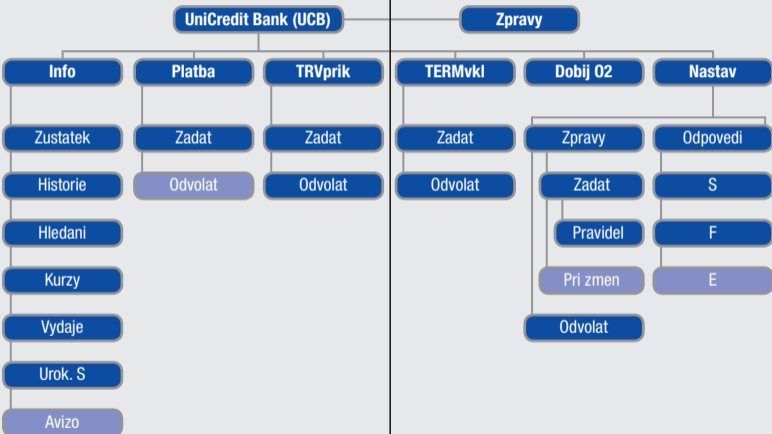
UniCredit Bank (UCB)

Zpravy

Info

Platba

TRVprik

TERMvkl

Dobij O2

Nastav

Zustatek

Historie

Hledani

Kurzy

Vydaje

Urok. S

Avizo

Zadat

Odvolat

Zadat

Odvolat

Zadat

Odvolat

Zpravy

Zadat

Pravidel

Pri zmen

Odvolat

Odpovedi

S

F

E